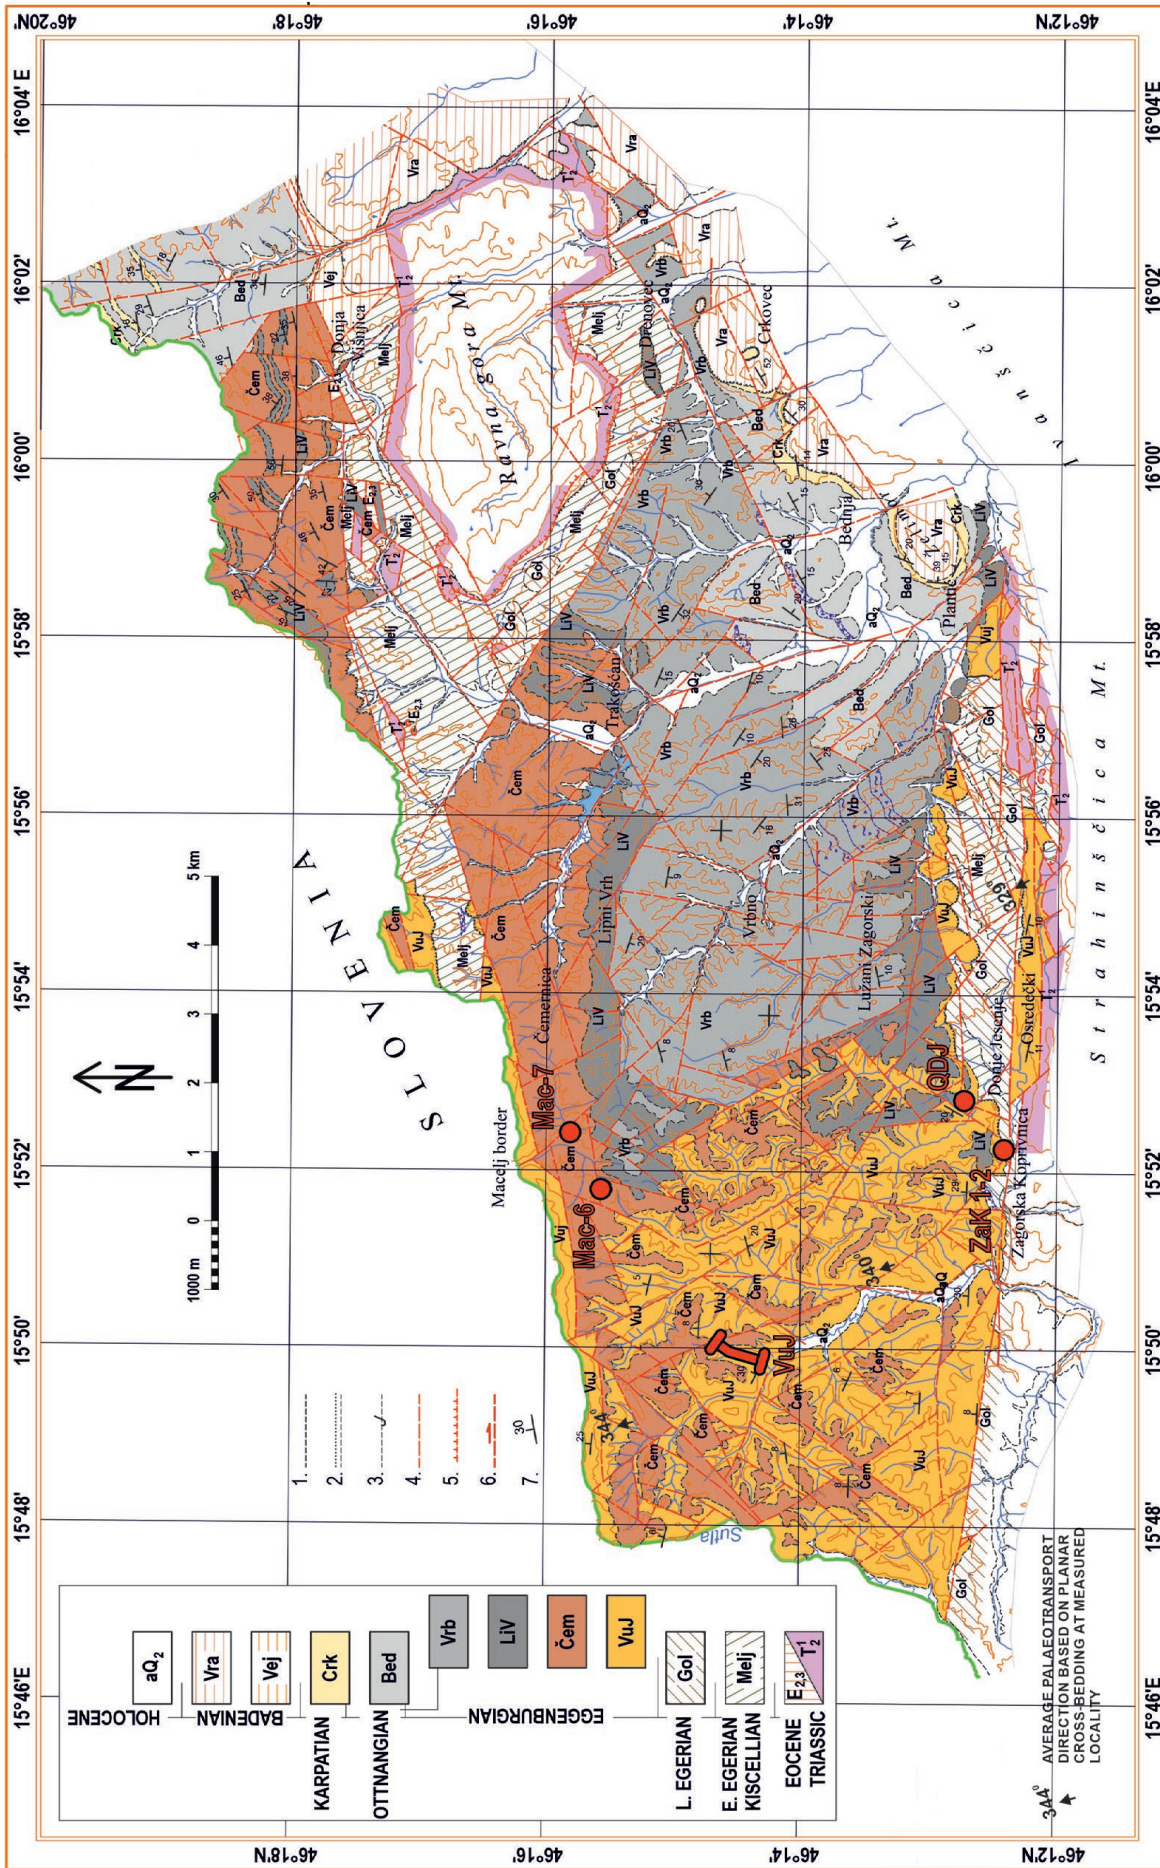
46°20'N
46°18'
46°16'
46°14'
46°12'N
16°04' E
16°02'
16°00'
15°58'
15°56'
15°54'
15°52'
15°50'
15°48'
15°46'E

46°18'N
46°16'
46°14'
46°12'N

HOLOCENE
$aQ_2$
BADENIAN
Vra
Vej
KARPATIAN
Crk
OTTNANGIAN
Bed
EGGENBURGIAN
Vrb
LiV
Čem
VuJ
L. EGERIAN
Gol
E. EGERIAN KISCELLIAN
Melj
EOCENE
$E_{2,3}$
TRIASSIC
$T_2^1$

344° AVERAGE PALAEOTRANSPORT DIRECTION BASED ON PLANAR CROSS-BEDDING AT MEASURED LOCALITY

1.
2.
3.
4.
5.
6.
7. 30

1000 m 0 1 2 3 4 5 km

N

S L O V E N I A

Macelj border
Mac-7
Mac-6
Čemernica
Lipni Vrh
Trakošćan
Vrbno
Lužani Zagorski
QDJ
Donje Jesenje
ZaK 1-2
Zagorska Kopravnica
Osredečki
VuJ
340°
329°
344°
Sutla

R a v n a g o r a M t.
Donja Višnjica
Drenovec
Crkovec
Bednja
Plante
I v a n š č i c a M t.
S t r a h i n š č i c a M t.